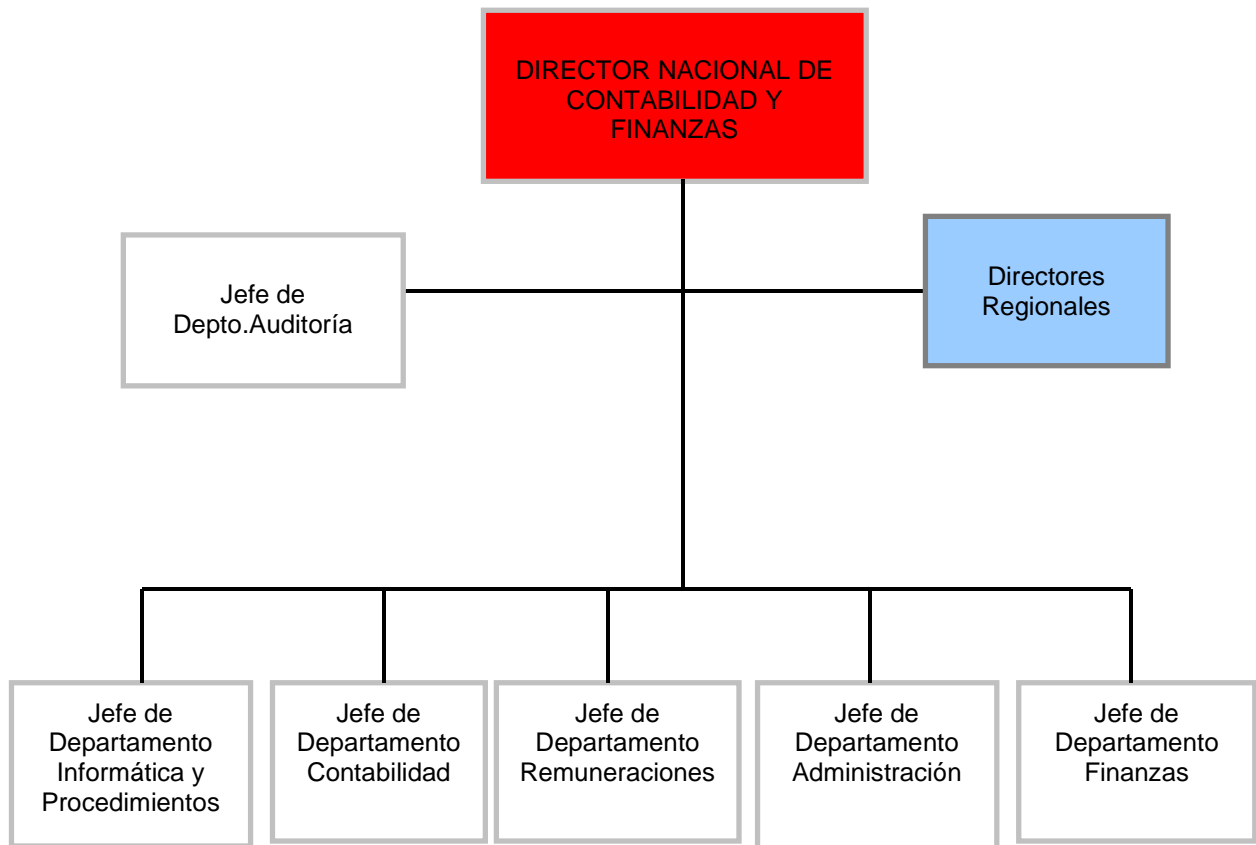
DIRECTOR NACIONAL DE CONTABILIDAD Y FINANZAS

Jefe de Depto.Auditoría

Directores Regionales

Jefe de Departamento Informática y Procedimientos

Jefe de Departamento Contabilidad

Jefe de Departamento Remuneraciones

Jefe de Departamento Administración

Jefe de Departamento Finanzas